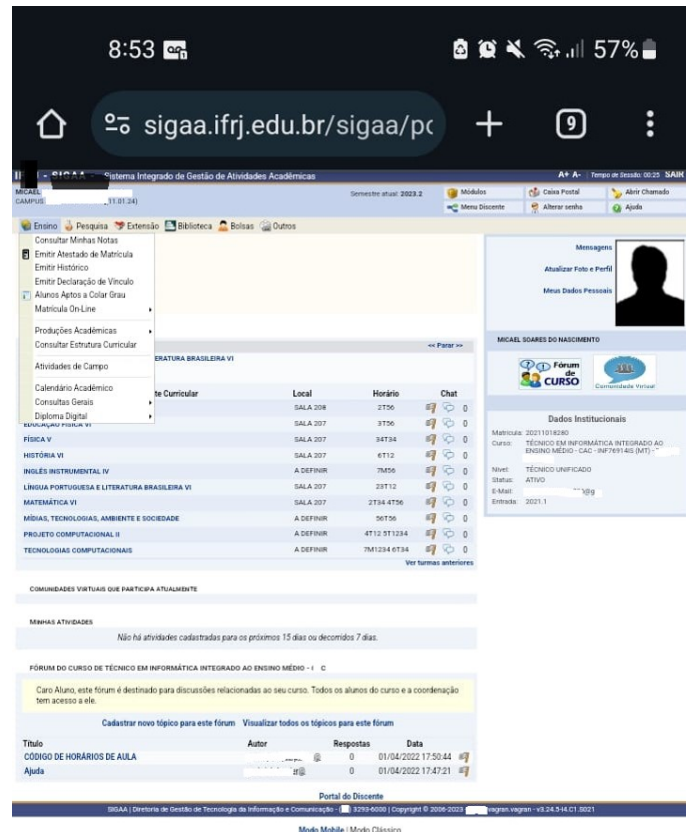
8:53 57%

sigaa.ifrj.edu.br/sigaa/pc

9

- SIGAA - Sistema Integrado de Gestão de Atividades Acadêmicas A+ A- Tempo de Sessão: 00:25 SAIR

MICAEL
CAMPUS: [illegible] 11.01.24)

Semestre atual: 2023.2

Módulos | Caixa Postal | Abrir Chamado
Menu Discente | Alterar senha | Ajuda

Ensino | Pesquisa | Extensão | Biblioteca | Bolsas | Outros

Consultar Minhas Notas
Emitir Atestado de Matrícula
Emitir Histórico
Emitir Declaração de Vínculo
Alunos Aptos a Colar Grau
Matrícula On-Line
Produções Acadêmicas
Consultar Estrutura Curricular
Atividades de Campo
Calendário Acadêmico
Consultas Gerais
Diploma Digital

Mensagens
Atualizar Foto e Perfil
Meus Dados Pessoais

<< Parar >>

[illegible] ERATURA BRASILEIRA VI

MICAEL SOARES DO NASCIMENTO

Fórum de CURSO

Comunidade Virtual

| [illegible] te Curricular | Local | Horário | Chat |
|---|---|---|---|
| EDUCAÇÃO FÍSICA VI | SALA 208 | 2T56 | 0 |
| FÍSICA V | SALA 207 | 3T56 | 0 |
| HISTÓRIA VI | SALA 207 | 34T34 | 0 |
| INGLÊS INSTRUMENTAL IV | SALA 207 | 6T12 | 0 |
| LÍNGUA PORTUGUESA E LITERATURA BRASILEIRA VI | A DEFINIR | 7M56 | 0 |
| MATEMÁTICA VI | SALA 207 | 23T12 | 0 |
| MÍDIAS, TECNOLOGIAS, AMBIENTE E SOCIEDADE | SALA 207 | 2T34 4T56 | 0 |
| PROJETO COMPUTACIONAL II | A DEFINIR | 56T56 | 0 |
| TECNOLOGIAS COMPUTACIONAIS | A DEFINIR | 4T12 5T1234 | 0 |
| | A DEFINIR | 7M1234 6T34 | 0 |

Ver turmas anteriores

Dados Institucionais
Matrícula: 20211018280
Curso: TÉCNICO EM INFORMÁTICA INTEGRADO AO ENSINO MÉDIO - CAC - INF76914IS (MT) - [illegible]
Nível: TÉCNICO UNIFICADO
Status: ATIVO
E-Mail: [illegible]@g
Entrada: 2021.1

COMUNIDADES VIRTUAIS QUE PARTICIPA ATUALMENTE

MINHAS ATIVIDADES
Não há atividades cadastradas para os próximos 15 dias ou decorridos 7 dias.

FÓRUM DO CURSO DE TÉCNICO EM INFORMÁTICA INTEGRADO AO ENSINO MÉDIO - I C

Caro Aluno, este fórum é destinado para discussões relacionadas ao seu curso. Todos os alunos do curso e a coordenação tem acesso a ele.

Cadastrar novo tópico para este fórum | Visualizar todos os tópicos para este fórum

| Título | Autor | Respostas | Data |
|---|---|---|---|
| CODIGO DE HORÁRIOS DE AULA | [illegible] | 0 | 01/04/2022 17:50:44 |
| Ajuda | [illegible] | 0 | 01/04/2022 17:47:21 |

Portal do Discente
SIGAA | Diretoria de Gestão de Tecnologia da Informação e Comunicação - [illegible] 3293-6000 | Copyright © 2006-2023 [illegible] vagran.vagran - v3.24.5-I4.C1.S021

Modo Mobile | Modo Clássico